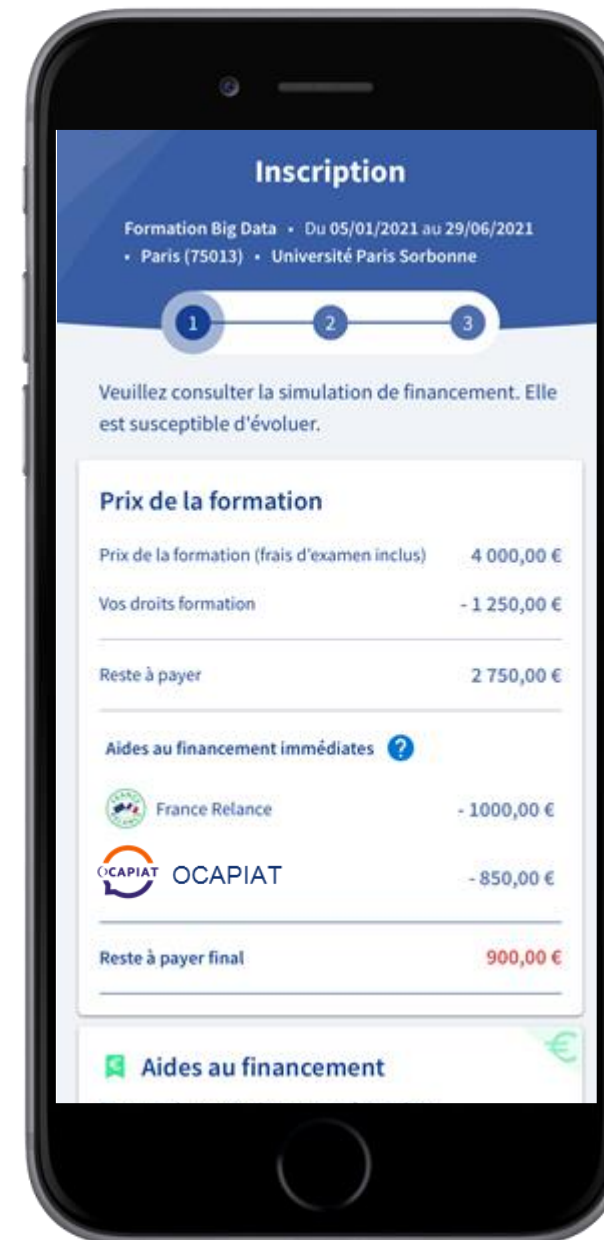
Inscription

Formation Big Data • Du 05/01/2021 au 29/06/2021 • Paris (75013) • Université Paris Sorbonne

1 2 3

Veuillez consulter la simulation de financement. Elle est susceptible d'évoluer.

Prix de la formation

| | |
|---|---|
| Prix de la formation (frais d'examen inclus) | 4 000,00 € |
| Vos droits formation | - 1 250,00 € |
| Reste à payer | 2 750,00 € |

Aides au financement immédiates ?

| | |
|---|---|
| France Relance | - 1000,00 € |
| OCAPIAT OCAPIAT | - 850,00 € |
| Reste à payer final | 900,00 € |

Aides au financement